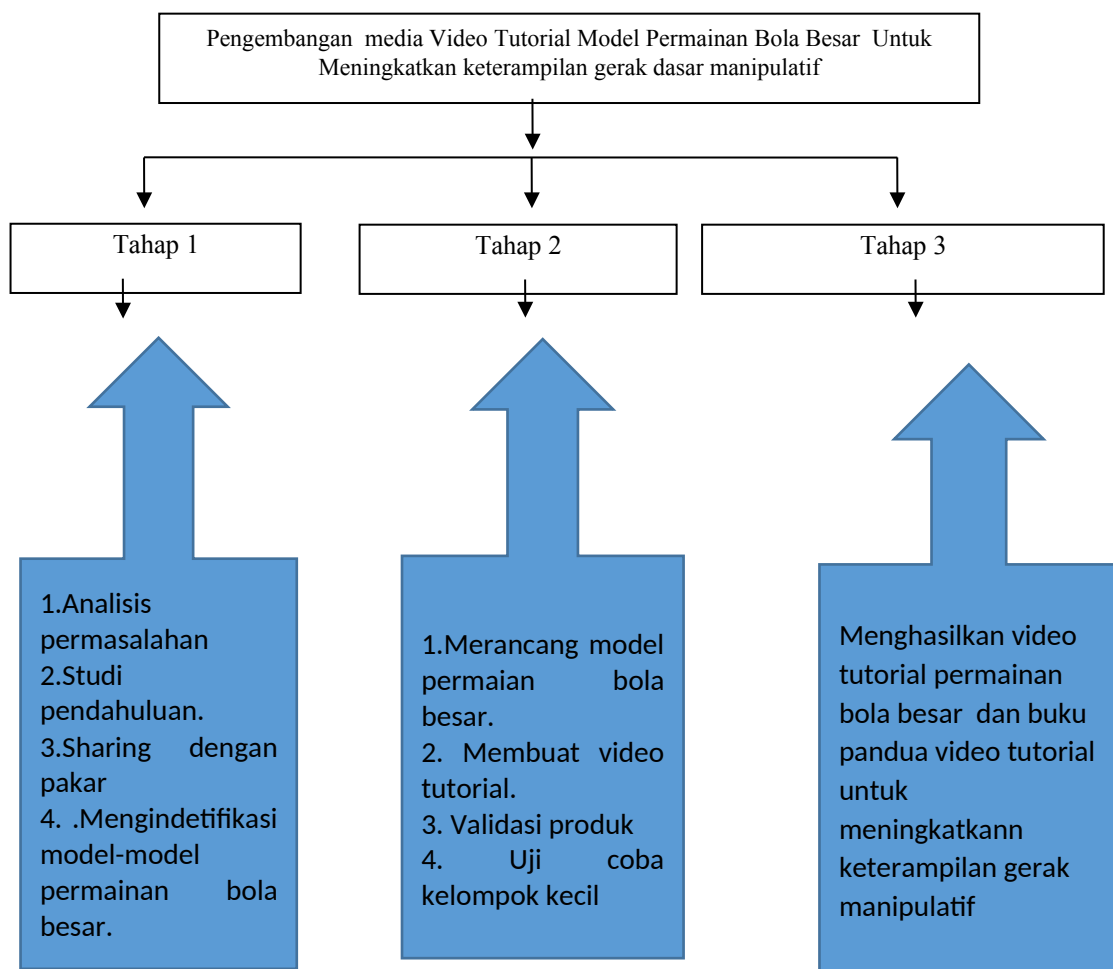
Pengembangan media Video Tutorial Model Permainan Bola Besar Untuk Meningkatkan keterampilan gerak dasar manipulatif

Tahap 1

Tahap 2

Tahap 3

1.Analisis permasalahan
2.Studi pendahuluan.
3.Sharing dengan pakar
4. .Mengindetifikasi model-model permainan bola besar.

1.Merancang model permaian bola besar.
2. Membuat video tutorial.
3. Validasi produk
4. Uji coba kelompok kecil

Menghasilkan video tutorial permainan bola besar dan buku pandua video tutorial untuk meningkatkann keterampilan gerak manipulatif